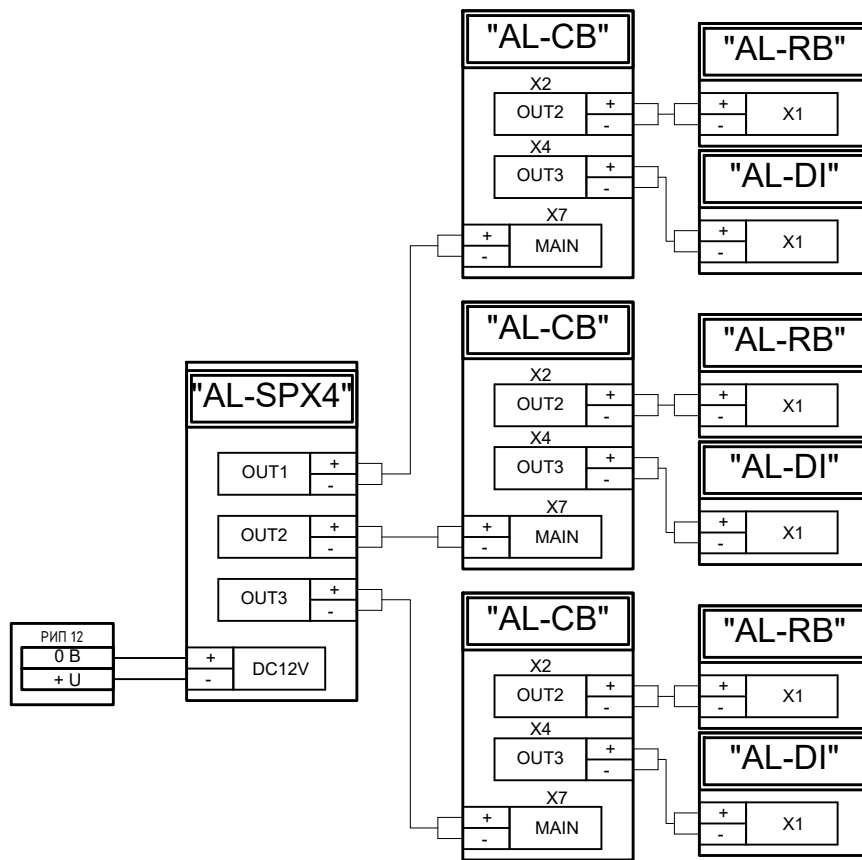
"AL-CB"
X2
OUT2 + -
X4
OUT3 + -
X7
+ - MAIN

"AL-RB"
+ - X1

"AL-DI"
+ - X1

"AL-SPX4"
OUT1 + -
OUT2 + -
OUT3 + -
+ - DC12V

РИП 12
0 В
+ U

"AL-CB"
X2
OUT2 + -
X4
OUT3 + -
X7
+ - MAIN

"AL-RB"
+ - X1

"AL-DI"
+ - X1

"AL-CB"
X2
OUT2 + -
X4
OUT3 + -
X7
+ - MAIN

"AL-RB"
+ - X1

"AL-DI"
+ - X1